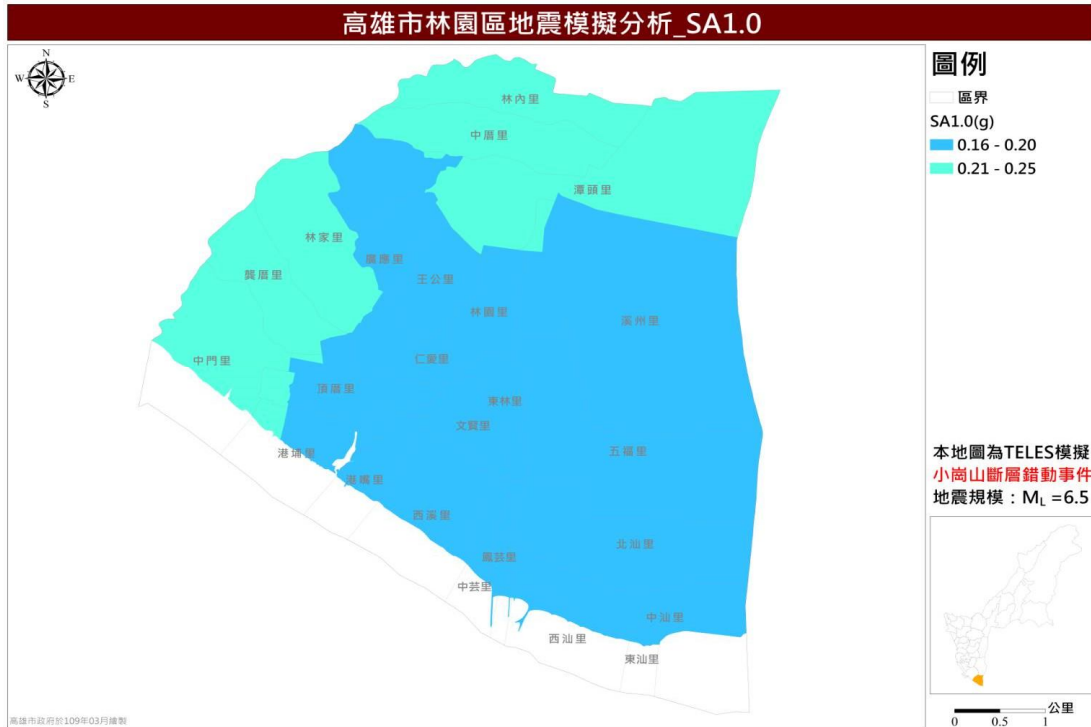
高雄市林園區地震模擬分析_SA1.0

N
W E
S

林內里
中厝里
潭頭里
林家里
廣應里
王公里
鳳鳴里
林園里
溪州里
中門里
仁愛里
頂厝里
東林里
文賢里
港埔里
五福里
港嘴里
西溪里
北汕里
龔厝里
中芸里
中汕里
西汕里
東汕里

圖例
區界
SA1.0(g)
0.16 - 0.20
0.21 - 0.25

本地圖為TELES模擬
小崗山斷層錯動事件
地震規模：$M_L$ =6.5

0 0.5 1
公里

高雄市政府於109年03月繪製